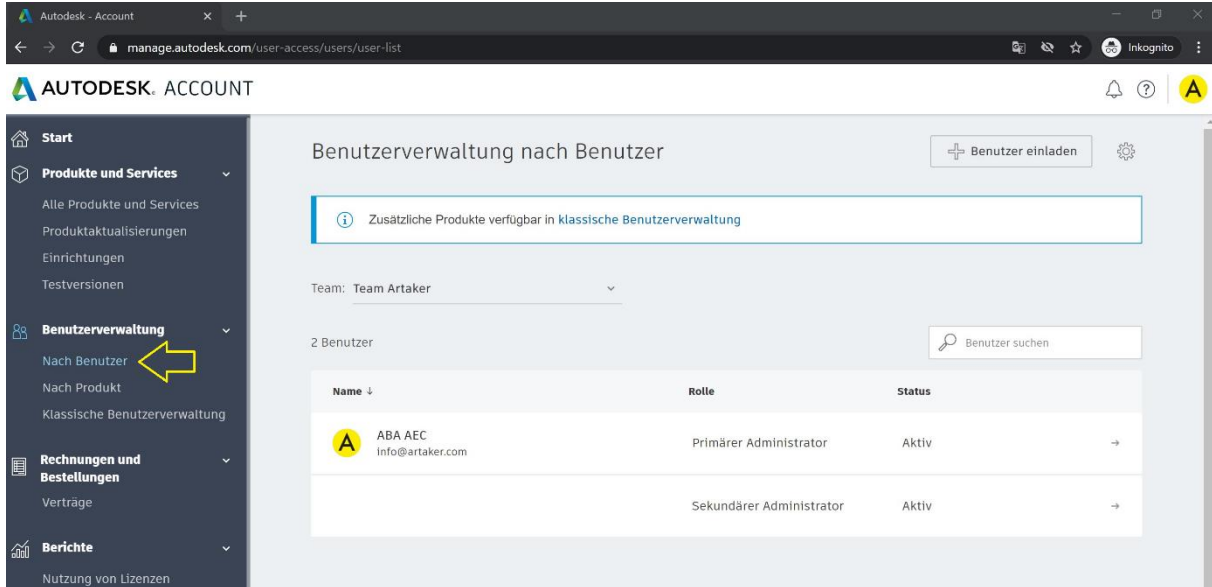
Autodesk - Account × +

manage.autodesk.com/user-access/users/user-list

Inkognito

AUTODESK. ACCOUNT

A

Start

Produkte und Services

Alle Produkte und Services

Produktaktualisierungen

Einrichtungen

Testversionen

Benutzerverwaltung

Nach Benutzer

Nach Produkt

Klassische Benutzerverwaltung

Rechnungen und Bestellungen

Verträge

Berichte

Nutzung von Lizenzen

Benutzerverwaltung nach Benutzer

Benutzer einladen

Zusätzliche Produkte verfügbar in klassische Benutzerverwaltung

Team: Team Artaker

2 Benutzer

Benutzer suchen

| Name ↓ | Rolle | Status |
|---|---|---|
| A ABA AEC info@artaker.com | Primärer Administrator | Aktiv |
| | Sekundärer Administrator | Aktiv |